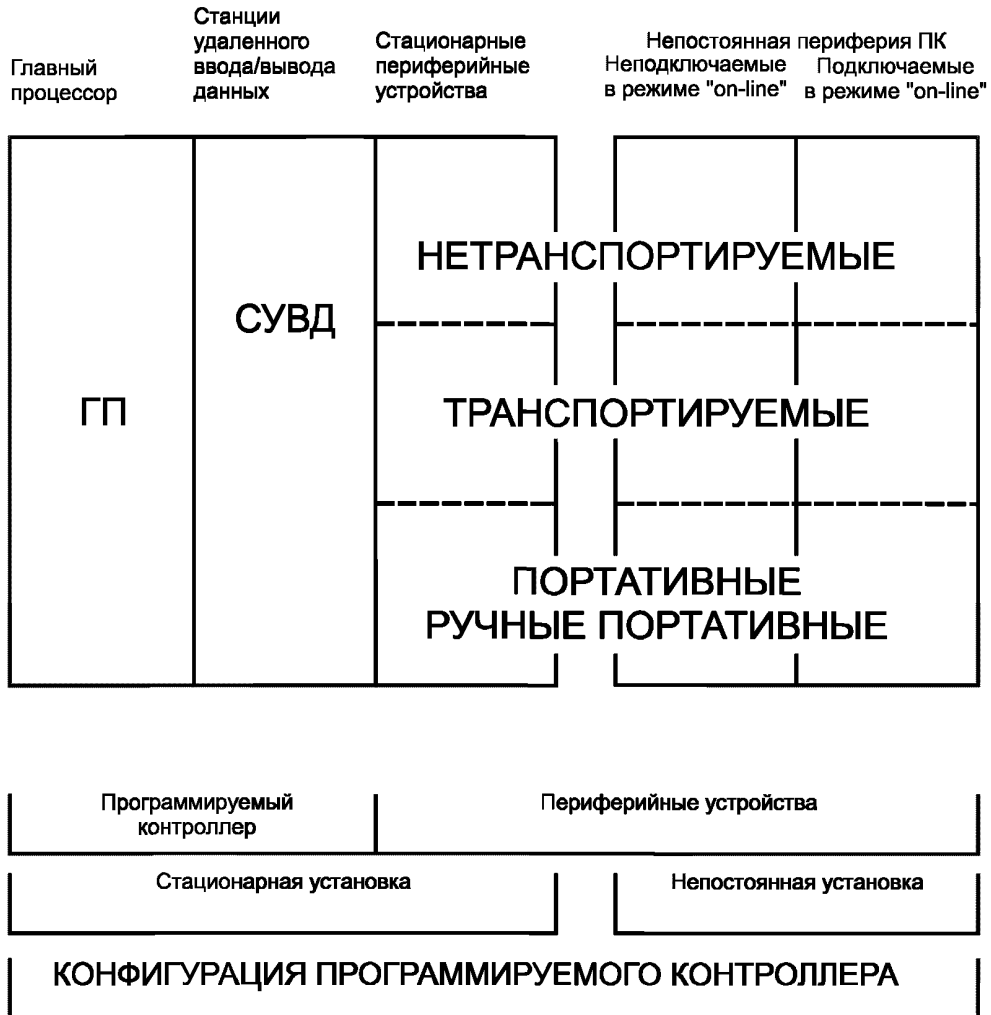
Главный процессор

Станции удаленного ввода/вывода данных

Стационарные периферийные устройства

Непостоянная периферия ПК

Неподключаемые в режиме "on-line"

Подключаемые в режиме "on-line"

НЕТРАНСПОРТИРУЕМЫЕ

СУВД

ГП

ТРАНСПОРТИРУЕМЫЕ

ПОРТАТИВНЫЕ
РУЧНЫЕ ПОРТАТИВНЫЕ

Программируемый контроллер

Периферийные устройства

Стационарная установка

Непостоянная установка

КОНФИГУРАЦИЯ ПРОГРАММИРУЕМОГО КОНТРОЛЛЕРА